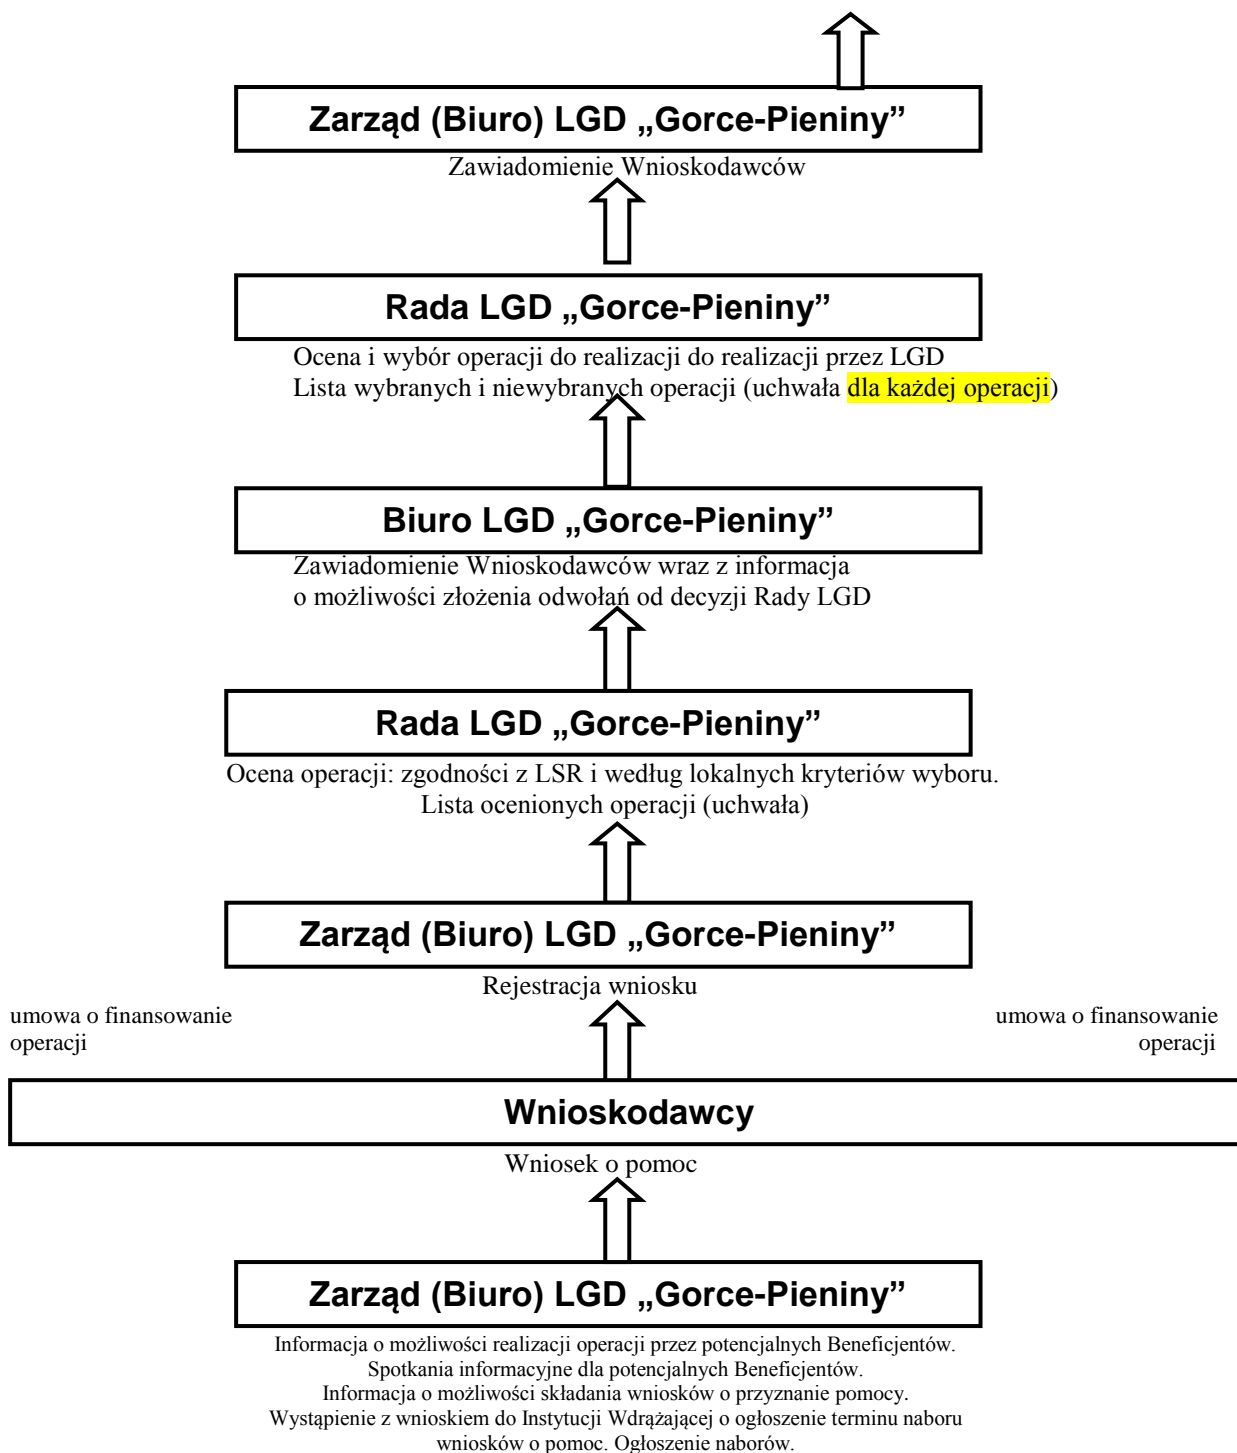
Zarząd (Biuro) LGD „Gorce-Pieniny”

Zawiadomienie Wnioskodawców

Rada LGD „Gorce-Pieniny”

Ocena i wybór operacji do realizacji do realizacji przez LGD
Lista wybranych i niewybranych operacji (uchwała dla każdej operacji)

Biuro LGD „Gorce-Pieniny”

Zawiadomienie Wnioskodawców wraz z informacja
o możliwości złożenia odwołań od decyzji Rady LGD

Rada LGD „Gorce-Pieniny”

Ocena operacji: zgodności z LSR i według lokalnych kryteriów wyboru.
Lista ocenionych operacji (uchwała)

Zarząd (Biuro) LGD „Gorce-Pieniny”

Rejestracja wniosku

umowa o finansowanie operacji

umowa o finansowanie operacji

Wnioskodawcy

Wniosek o pomoc

Zarząd (Biuro) LGD „Gorce-Pieniny”

Informacja o możliwości realizacji operacji przez potencjalnych Beneficjentów.
Spotkania informacyjne dla potencjalnych Beneficjentów.
Informacja o możliwości składania wniosków o przyznanie pomocy.
Wystąpienie z wnioskiem do Instytucji Wdrążającej o ogłoszenie terminu naboru wniosków o pomoc. Ogłoszenie naborów.